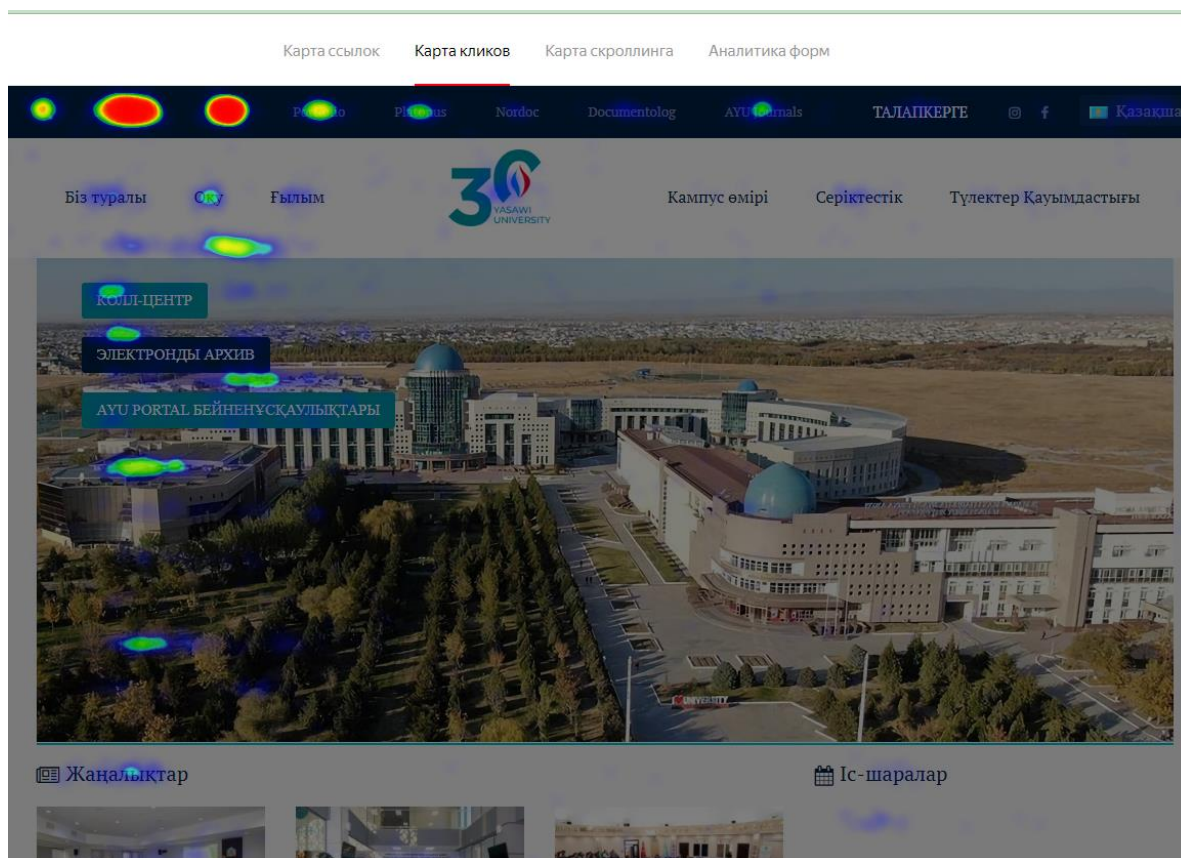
Карта ссылок Карта кликов Карта скроллинга Аналитика форм

Portfolio Platonus Nordoc Documentolog AYU Journals ТАЛАПКЕРГЕ Қазақша

Біз туралы Оқу Ғылым

30 YASAWI UNIVERSITY

Кампус өмірі Серіктестік Түлектер Қауымдастығы

КОЛЛ-ЦЕНТР

ЭЛЕКТРОНДЫ АРХИВ

AYU PORTAL БЕЙНЕНҰСҚАУЛЫҚТАРЫ

UNIVERSITY

Жаңалықтар

Іс-шаралар